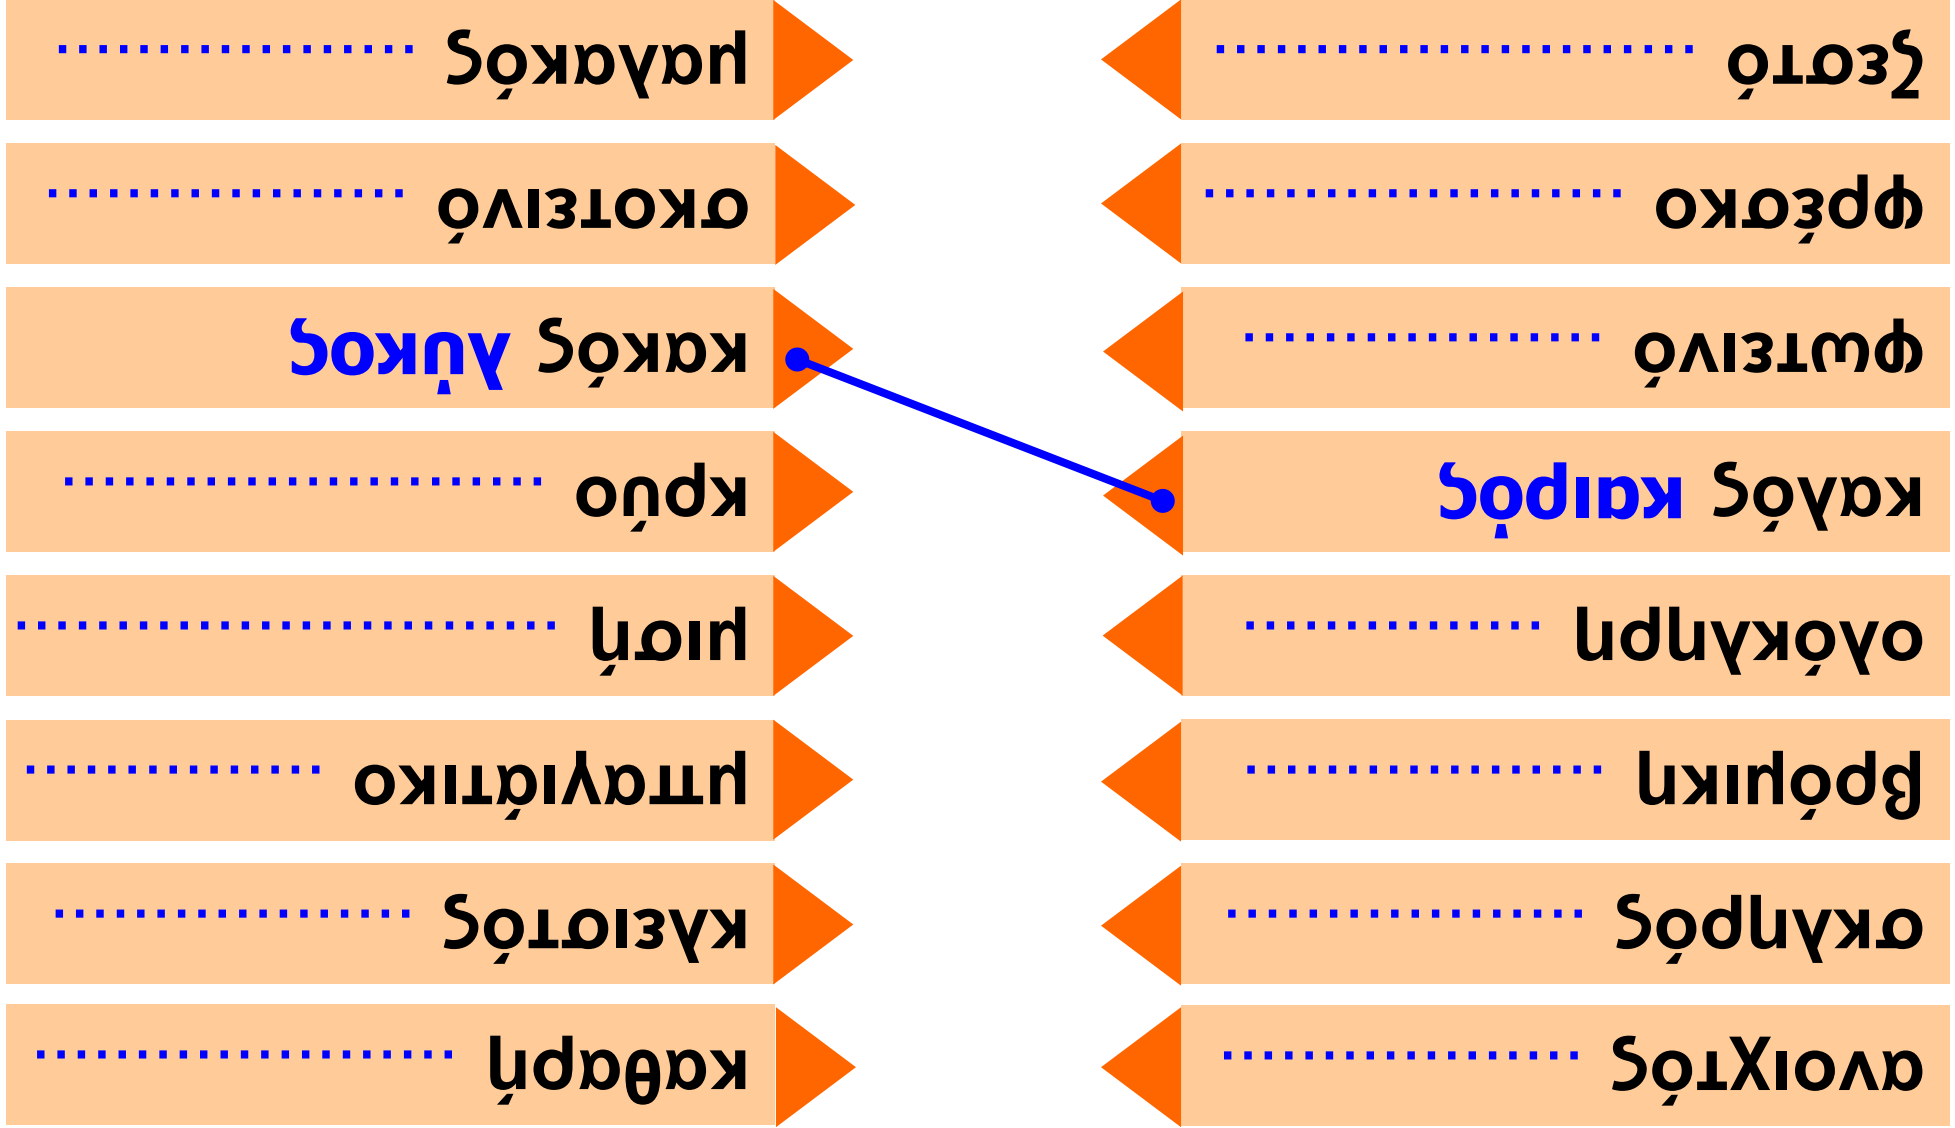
μαλακός ..................

σκοτεινό ..................

κακός λύκος

κρύο ..........................

μισή ..........................

μπαγιάτικο ..............

κλειστός ..................

καθαρή ....................

ζεστό ..........................

φρέσκο ......................

φωτεινό ....................

καλός καιρός

ολόκληρη ................

βρόμικη ..................

σκληρός ..................

ανοιχτός ..................